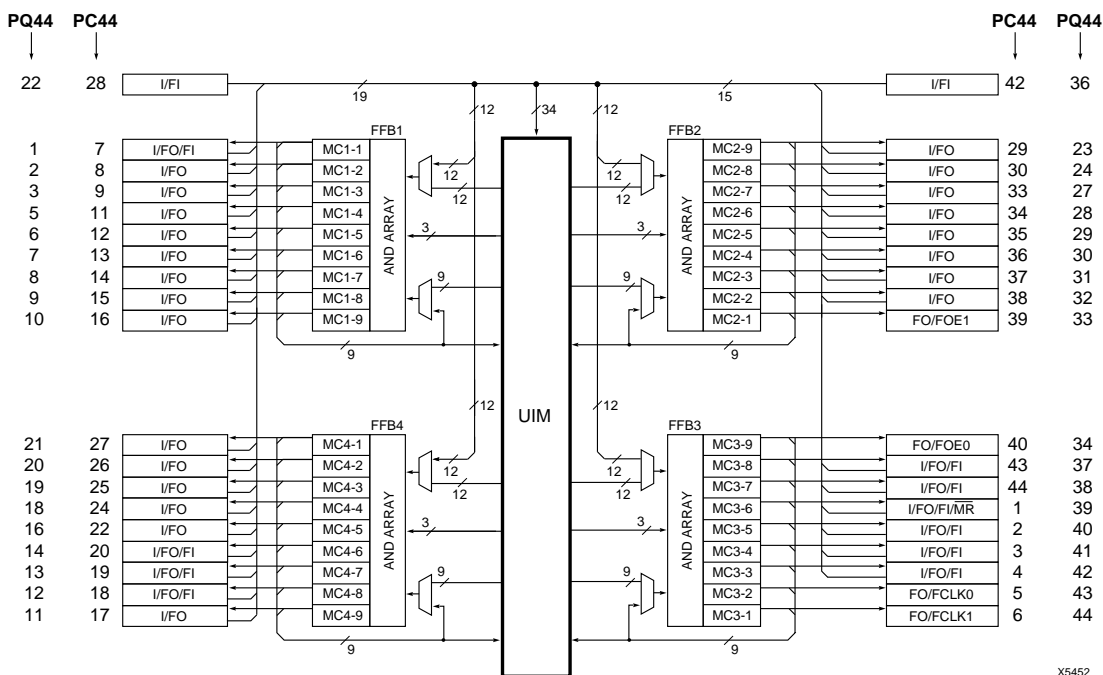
PQ44 PC44

22 28 I/FI

1 7 I/FO/FI
2 8 I/FO
3 9 I/FO
5 11 I/FO
6 12 I/FO
7 13 I/FO
8 14 I/FO
9 15 I/FO
10 16 I/FO

19
12
34
12
15

FFB1
MC1-1
MC1-2
MC1-3
MC1-4
MC1-5
MC1-6
MC1-7
MC1-8
MC1-9
AND ARRAY

12
12
3
9
9

UIM

FFB2
MC2-9
MC2-8
MC2-7
MC2-6
MC2-5
MC2-4
MC2-3
MC2-2
MC2-1
AND ARRAY

12
12
3
9
9

PC44 PQ44

I/FI 42 36

I/FO 29 23
I/FO 30 24
I/FO 33 27
I/FO 34 28
I/FO 35 29
I/FO 36 30
I/FO 37 31
I/FO 38 32
FO/FOE1 39 33

12
12

21 27 I/FO
20 26 I/FO
19 25 I/FO
18 24 I/FO
16 22 I/FO
14 20 I/FO/FI
13 19 I/FO/FI
12 18 I/FO/FI
11 17 I/FO

FFB4
MC4-1
MC4-2
MC4-3
MC4-4
MC4-5
MC4-6
MC4-7
MC4-8
MC4-9
AND ARRAY

12
12
3
9
9

FFB3
MC3-9
MC3-8
MC3-7
MC3-6
MC3-5
MC3-4
MC3-3
MC3-2
MC3-1
AND ARRAY

12
12
3
9
9

FO/FOE0 40 34
I/FO/FI 43 37
I/FO/FI 44 38
I/FO/FI/$\overline{MR}$ 1 39
I/FO/FI 2 40
I/FO/FI 3 41
I/FO/FI 4 42
FO/FCLK0 5 43
FO/FCLK1 6 44

X5452